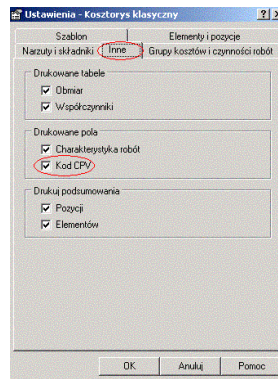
Ustawienia - Kosztorys klasyczny ? X

Szablon | Elementy i pozycje
Narzuty i składniki | Inne | Grupy kosztów i czynności robót

Drukowane tabele
Obmiar
Współczynniki

Drukowane pola
Charakterystyka robót
Kod CPV

Drukuj podsumowania
Pozycji
Elementów

OK | Anuluj | Pomoc